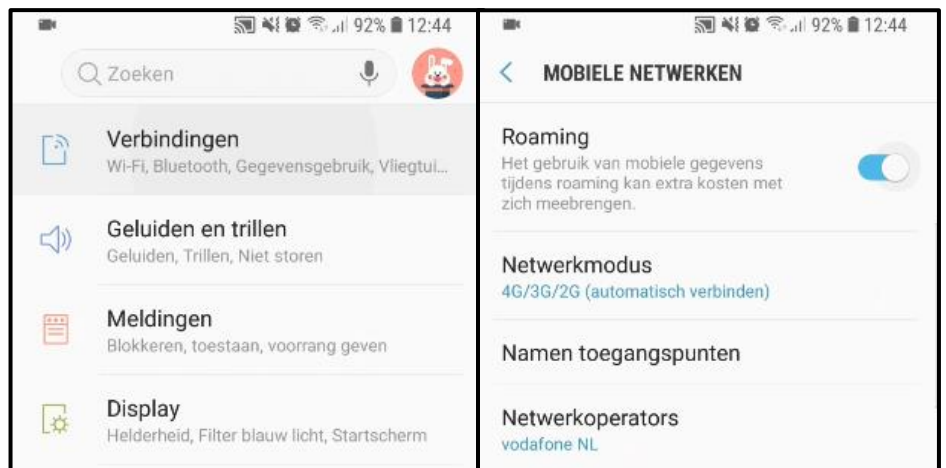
92% 12:44

Zoeken

Verbindingen
Wi-Fi, Bluetooth, Gegevensgebruik, Vliegtui...

Geluiden en trillen
Geluiden, Trillen, Niet storen

Meldingen
Blokkeren, toestaan, voorrang geven

Display
Helderheid, Filter blauw licht, Startscherm

92% 12:44

MOBIELE NETWERKEN

Roaming
Het gebruik van mobiele gegevens tijdens roaming kan extra kosten met zich meebrengen.

Netwerkmodus
4G/3G/2G (automatisch verbinden)

Namen toegangspunten

Netwerkoperators
vodafone NL